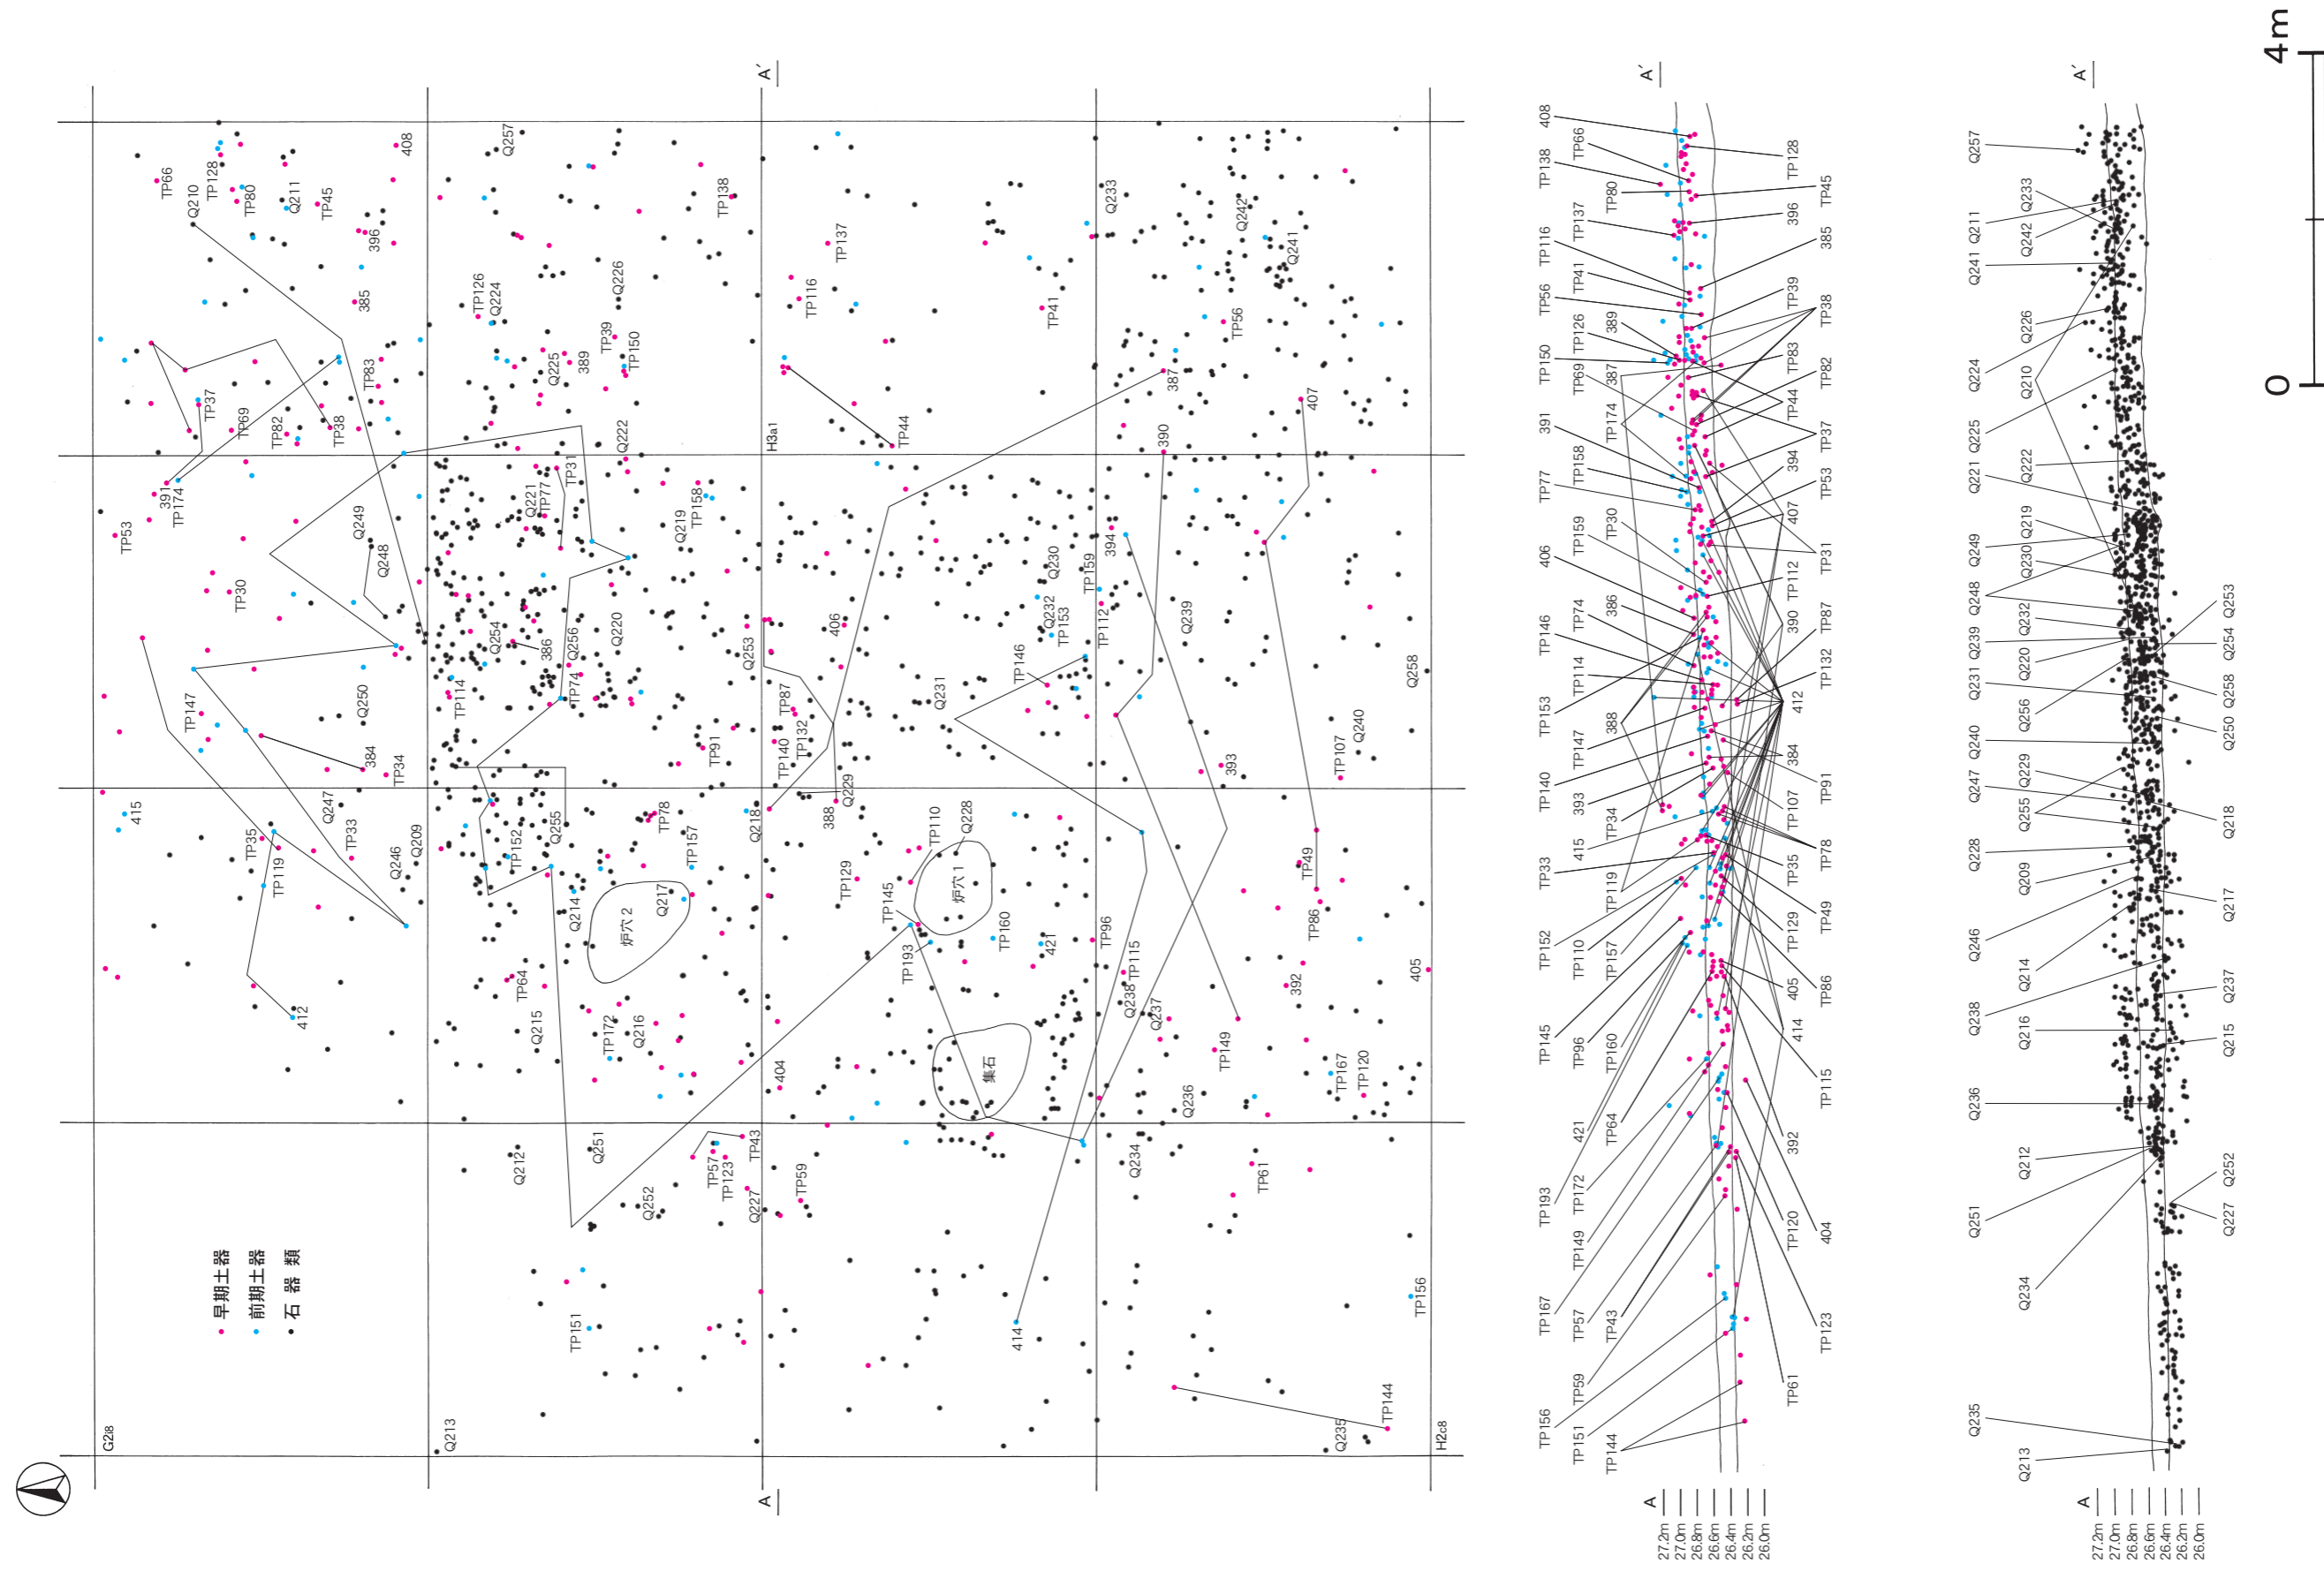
早期土器
前期土器
石器類

G28
Q213
H2c8
H3a1
A
A′

TP66
TP128
Q210
TP80
Q211
TP45
408
396
385
TP37
TP69
TP82
TP38
TP83
391
TP174
TP53
TP30
Q249
Q248
TP147
Q250
384
TP34
415
TP35
TP119
Q247
TP33
Q246
Q209
412
Q257
TP126
Q224
Q226
TP138
Q225
389
TP39
TP150
Q222
Q221
TP77
TP31
TP219
TP158
Q254
386
Q256
Q220
TP114
TP74
Q253
TP91
TP152
Q255
TP78
TP157
Q214
炉穴2
Q217
TP64
Q215
TP172
Q216
Q212
Q251
Q252
TP57
TP123
TP43
Q227
TP59
TP151
404
Q218
TP137
TP116
TP44
406
TP87
TP140
TP132
388
Q229
TP129
TP145
TP110
Q228
炉穴1
TP193
TP160
集石
421
Q231
TP146
Q230
TP159
Q232
TP153
TP112
TP41
Q233
Q242
Q241
TP56
387
390
394
Q239
407
TP96
TP115
Q238
Q237
TP149
Q236
Q234
414
TP61
Q258
TP107
Q240
393
TP49
TP86
392
405
TP167
TP120
TP156
Q235
TP144

408
TP66
TP128
TP138
TP80
TP45
TP137
396
TP116
385
TP41
TP56
TP39
TP126
389
TP38
TP150
TP69
387
TP83
TP82
TP174
TP44
391
TP37
TP158
394
TP77
TP53
TP30
407
TP159
TP31
406
TP112
386
TP74
390
TP87
TP146
TP132
TP114
412
TP153
388
TP147
384
TP140
TP91
393
TP107
TP34
415
TP35
TP78
TP33
TP119
TP129
TP152
TP49
TP110
TP157
405
TP86
TP145
414
TP96
TP160
TP115
421
TP64
392
TP193
TP172
TP120
TP149
404
TP167
TP57
TP43
TP123
TP59
TP61
TP156
TP151
TP144
A
27.2m
27.0m
26.8m
26.6m
26.4m
26.2m
26.0m

Q257
Q233
Q211
Q242
Q241
Q226
Q224
Q210
Q225
Q222
Q221
Q219
Q249
Q230
Q248
Q232
Q253
Q239
Q220
Q254
Q231
Q258
Q256
Q240
Q250
Q229
Q247
Q255
Q218
Q228
Q209
Q217
Q246
Q214
Q237
Q238
Q216
Q215
Q236
Q212
Q252
Q251
Q227
Q234
Q235
Q213
A
27.2m
27.0m
26.8m
26.6m
26.4m
26.2m
26.0m

4m
0